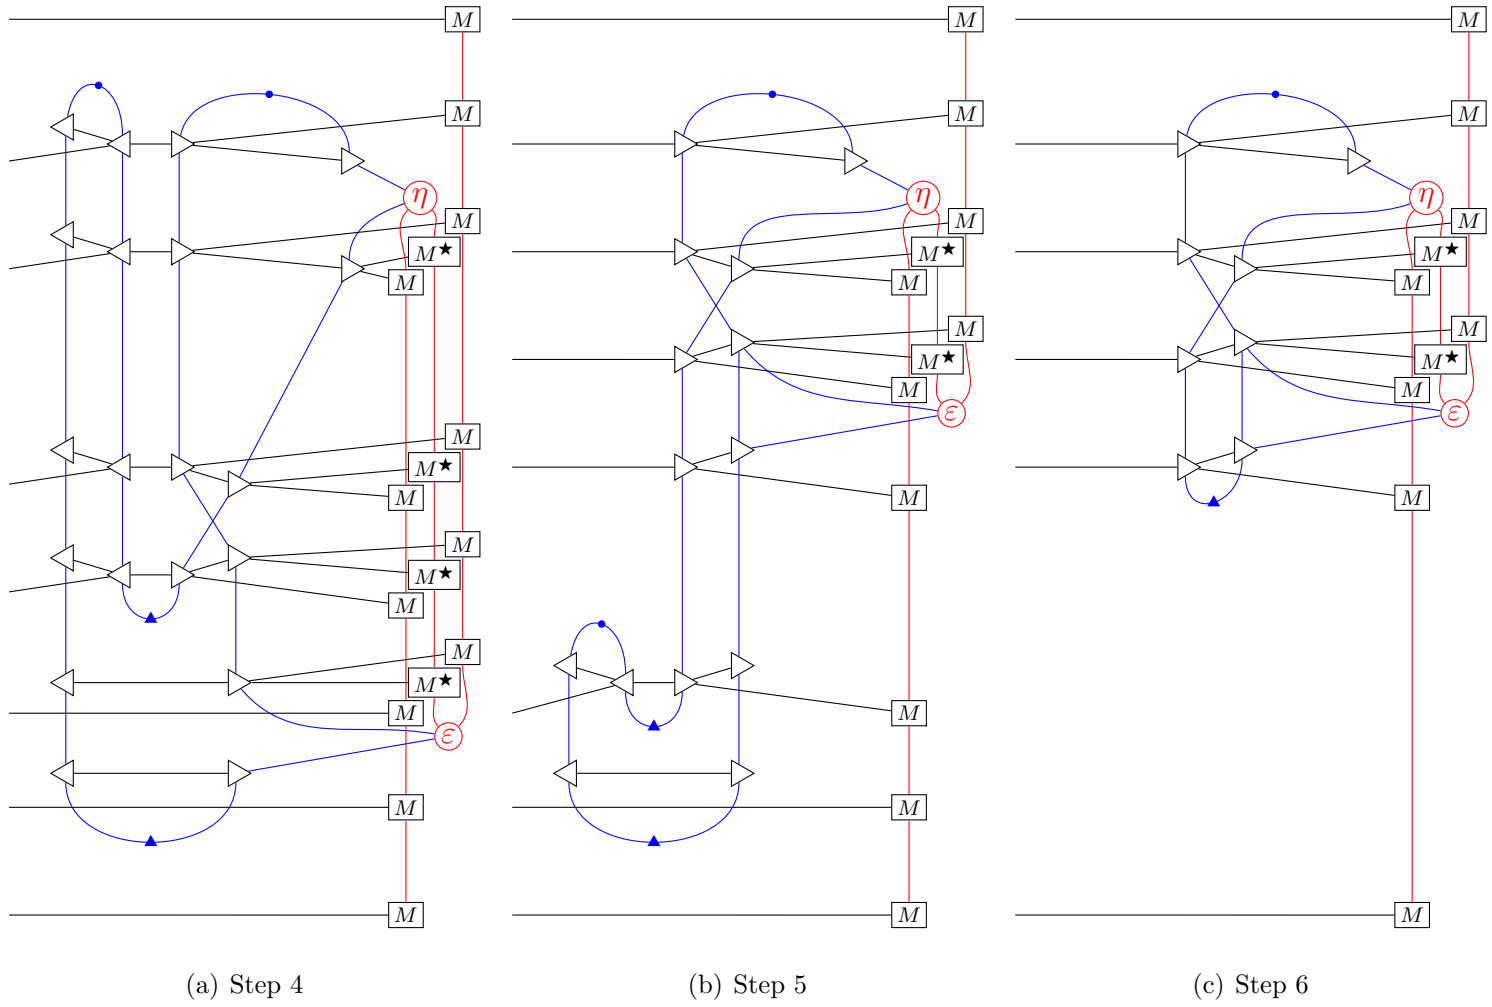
$M$
$M$
$\eta$
$M$
$M^\star$
$M$
$M$
$M^\star$
$M$
$M$
$M^\star$
$M$
$M$
$M^\star$
$M$
$\varepsilon$
$M$
$M$

(a) Step 4

$M$
$M$
$\eta$
$M$
$M^\star$
$M$
$M$
$M^\star$
$M$
$\varepsilon$
$M$
$M$
$M$
$M$

(b) Step 5

$M$
$M$
$\eta$
$M$
$M^\star$
$M$
$M$
$M^\star$
$M$
$\varepsilon$
$M$
$M$

(c) Step 6